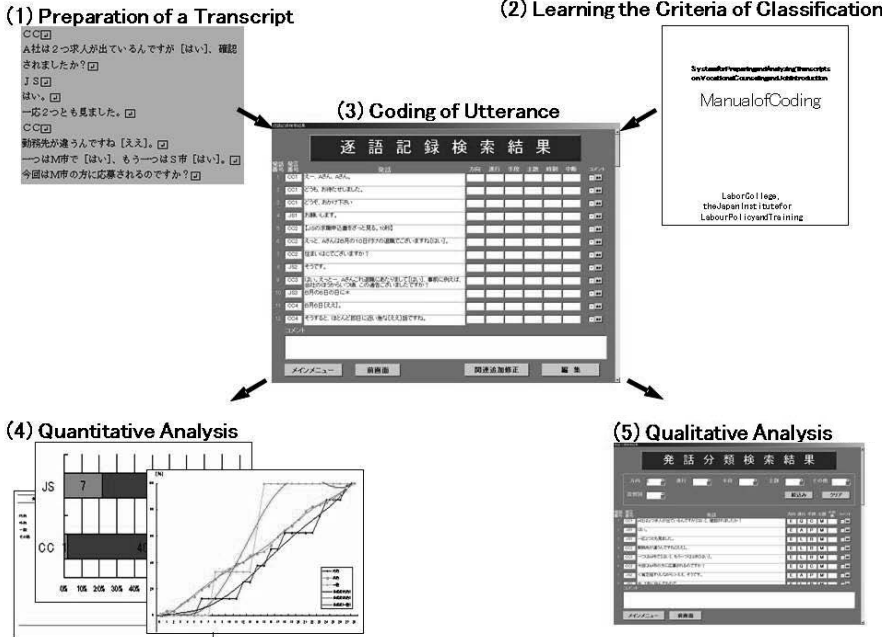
(1) Preparation of a Transcript

CC
A社は2つ求人が出ているんですが［はい］、確認されましたか？
JS
はい。
一応2つとも見ました。
CC
勤務先が違うんですね［ええ］。
一つはM市で［はい］、もう一つはS市［はい］。
今回はM市の方に応募されるのですか？

(2) Learning the Criteria of Classification

SystemforPreparingandAnalyzingTranscripts onVocationalCounselingandJobIntroduction

ManualofCoding

LaborCollege, theJapanInstitutefor LabourPolicyandTraining

(3) Coding of Utterance

逐語記録検索結果

| | | 発話 |
|---|---|---|
| 1 | CC1 | ええ、Aさん、Aさん。 |
| 2 | CC1 | どうも、お待たせしました。 |
| 3 | CC1 | どうぞ、おかけ下さい。 |
| 4 | JS1 | お願いします。 |
| 5 | CC2 | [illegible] |
| 6 | CC2 | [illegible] |
| 7 | CC2 | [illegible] |
| 8 | JS2 | そうです。 |
| 9 | CC3 | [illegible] |
| 10 | JS3 | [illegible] |
| 11 | CC4 | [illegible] |
| 12 | CC4 | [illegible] |

コメント

メインメニュー　前画面　関連追加修正　編集

(4) Quantitative Analysis

JS　7
CC　45
0%　10%　20%　30%　40%

(5) Qualitative Analysis

発話分類検索結果

絞込み　クリア

メインメニュー　前画面